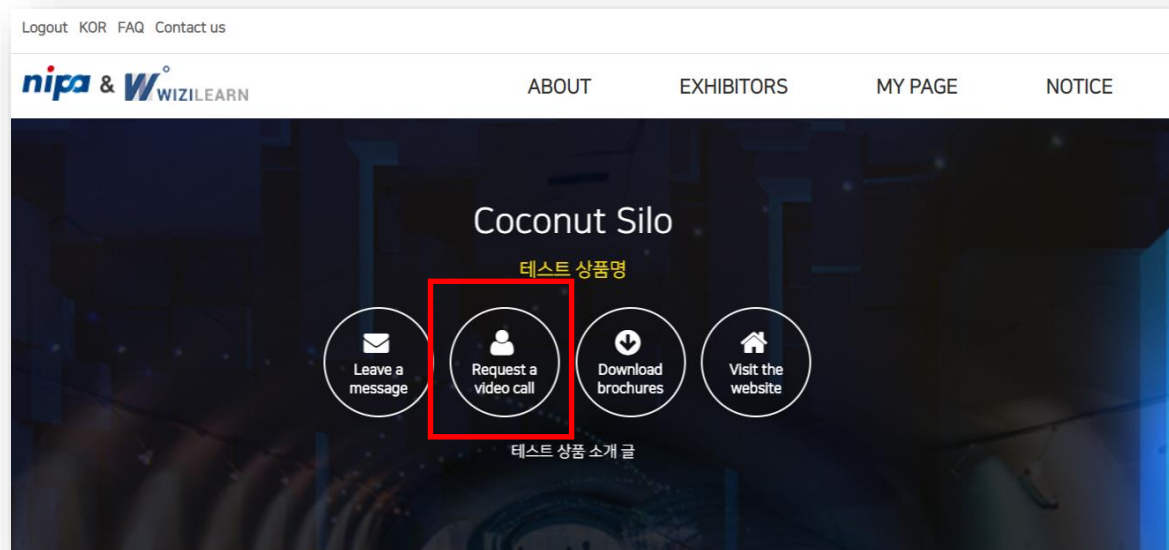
Logout KOR FAQ Contact us

nipa & W WIZILEARN

ABOUT EXHIBITORS MY PAGE NOTICE

Coconut Silo

테스트 상품명

Leave a message

Request a video call

Download brochures

Visit the website

테스트 상품 소개 글